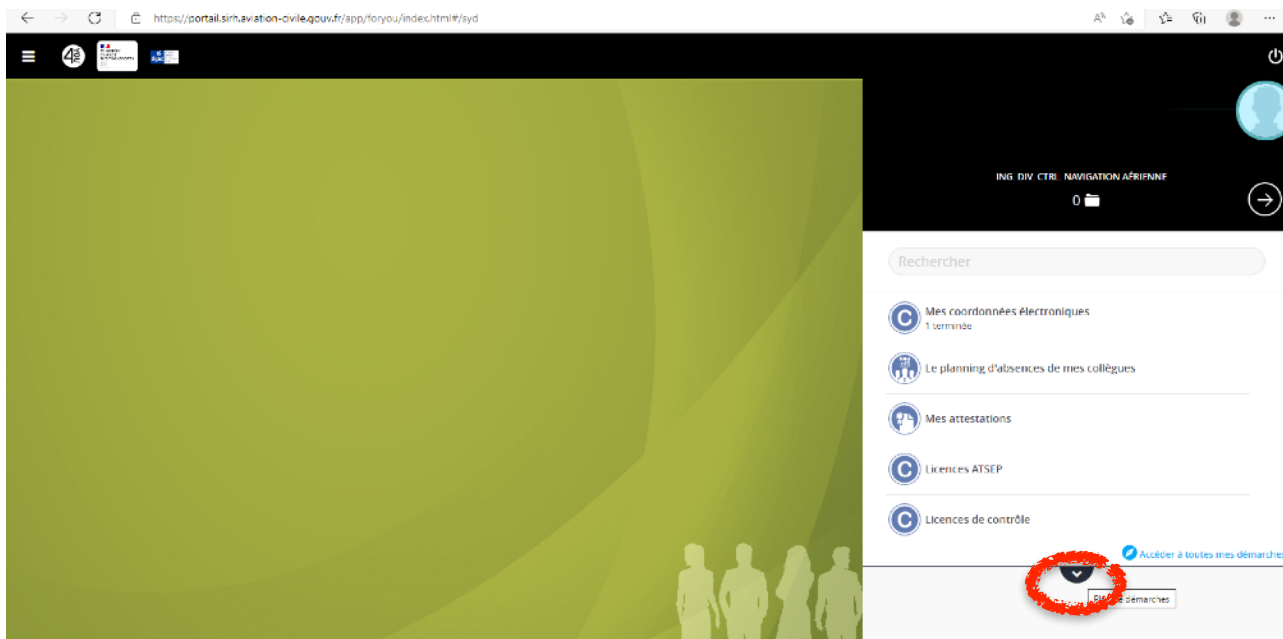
https://portail.sirh.aviation-civile.gouv.fr/app/foryou/index.html#/syd

ING DIV CTRL NAVIGATION AÉRIENNE

0

Rechercher

Mes coordonnées électroniques
1 terminée

Le planning d'absences de mes collègues

Mes attestations

Licences ATSEP

Licences de contrôle

Accéder à toutes mes démarches

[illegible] démarches